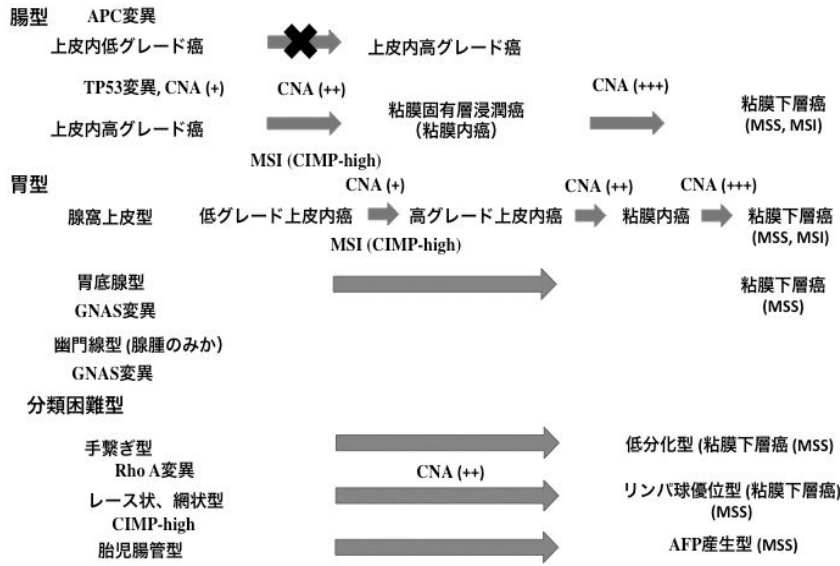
腸型　APC変異

上皮内低グレード癌　上皮内高グレード癌

TP53変異, CNA (+)　CNA (++)　CNA (+++)

上皮内高グレード癌　粘膜固有層浸潤癌（粘膜内癌）　粘膜下層癌 (MSS, MSI)

MSI (CIMP-high)

胃型

CNA (+)　CNA (++)　CNA (+++)

腺窩上皮型　低グレード上皮内癌　高グレード上皮内癌　粘膜内癌　粘膜下層癌 (MSS, MSI)

MSI (CIMP-high)

胃底腺型
GNAS変異

粘膜下層癌 (MSS)

幽門線型 (腺腫のみか)
GNAS変異

分類困難型

手繋ぎ型
Rho A変異

低分化型 (粘膜下層癌 (MSS)

CNA (++)

レース状、網状型
CIMP-high

リンパ球優位型 (粘膜下層癌) (MSS)

胎児腸管型

AFP産生型 (MSS)